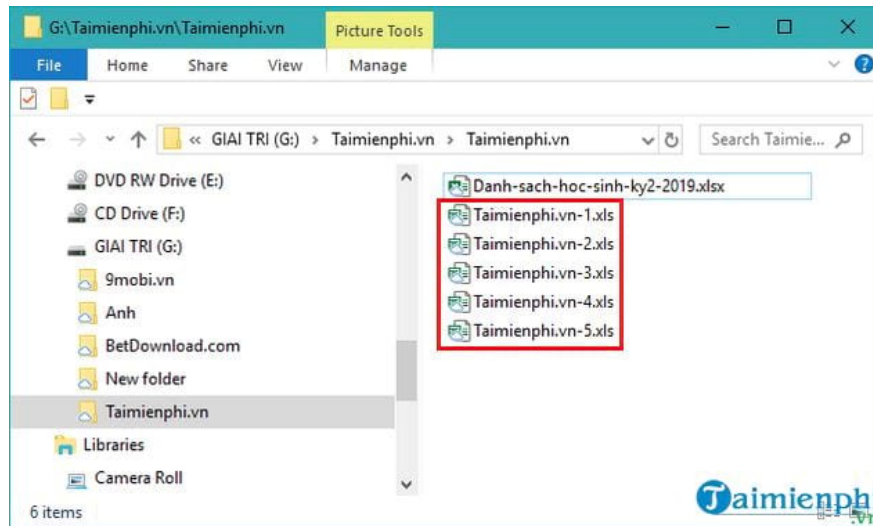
G:\Taimienphi.vn\Taimienphi.vn
Picture Tools
File Home Share View Manage
« GIAI TRI (G:) › Taimienphi.vn › Taimienphi.vn
Search Taimie...
DVD RW Drive (E:)
CD Drive (F:)
GIAI TRI (G:)
9mobi.vn
Anh
BetDownload.com
New folder
Taimienphi.vn
Libraries
Camera Roll
Danh-sach-hoc-sinh-ky2-2019.xlsx
Taimienphi.vn-1.xls
Taimienphi.vn-2.xls
Taimienphi.vn-3.xls
Taimienphi.vn-4.xls
Taimienphi.vn-5.xls
6 items
Taimienph